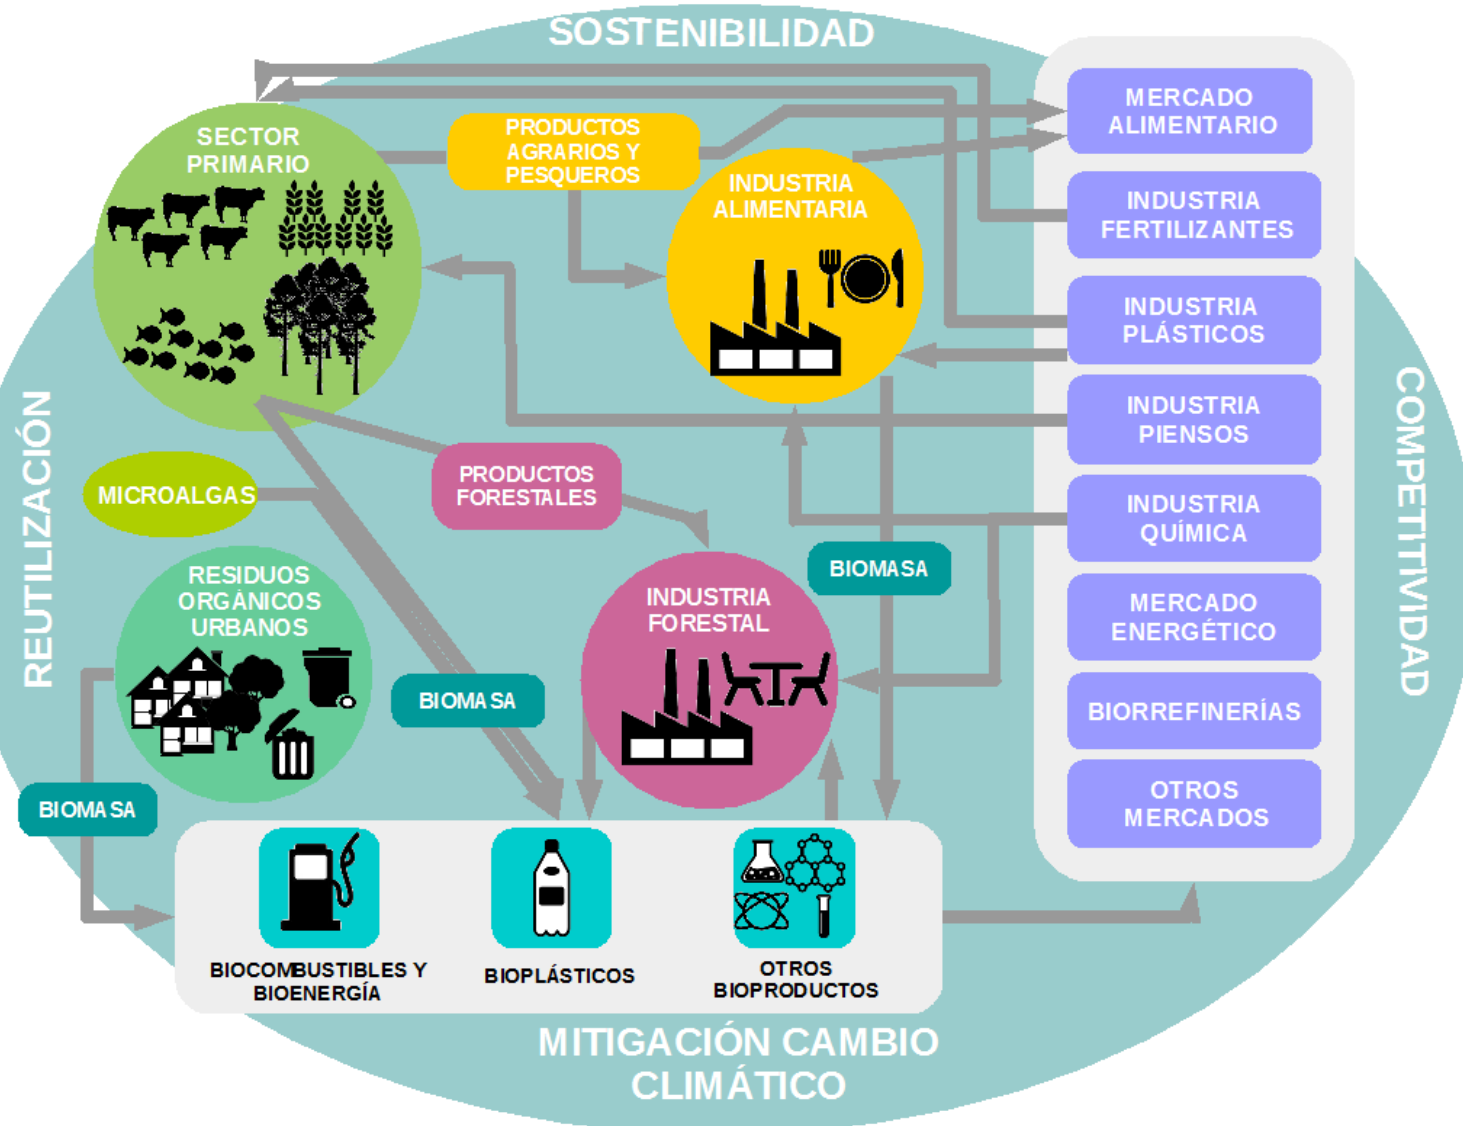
SOSTENIBILIDAD

SECTOR PRIMARIO

PRODUCTOS AGRARIOS Y PESQUEROS

INDUSTRIA ALIMENTARIA

MERCADO ALIMENTARIO

INDUSTRIA FERTILIZANTES

INDUSTRIA PLÁSTICOS

INDUSTRIA PIENSOS

INDUSTRIA QUÍMICA

MERCADO ENERGÉTICO

BIORREFINERÍAS

OTROS MERCADOS

COMPETITIVIDAD

REUTILIZACIÓN

MICROALGAS

PRODUCTOS FORESTALES

BIOMASA

RESIDUOS ORGÁNICOS URBANOS

BIOMASA

INDUSTRIA FORESTAL

BIOMASA

BIOCOMBUSTIBLES Y BIOENERGÍA

BIOPLÁSTICOS

OTROS BIOPRODUCTOS

MITIGACIÓN CAMBIO CLIMÁTICO